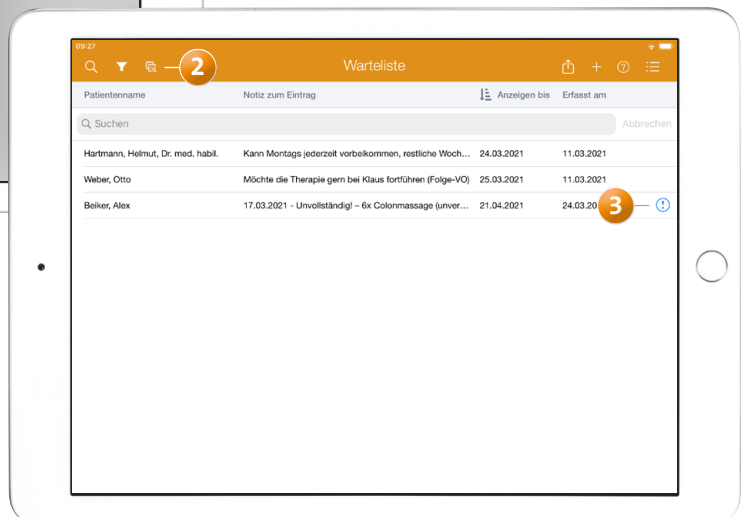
09:27

2

Warteliste

| Patientenname | Notiz zum Eintrag | Anzeigen bis | Erfasst am |
|---|---|---|---|
| Hartmann, Helmut, Dr. med. habil. | Kann Montags jederzeit vorbeikommen, restliche Woch... | 24.03.2021 | 11.03.2021 |
| Weber, Otto | Möchte die Therapie gern bei Klaus fortführen (Folge-VO) | 25.03.2021 | 11.03.2021 |
| Beiker, Alex | 17.03.2021 - Unvollständig! – 6x Colonmassage (unver... | 21.04.2021 | 24.03.20 |

Suchen

Abbrechen

3